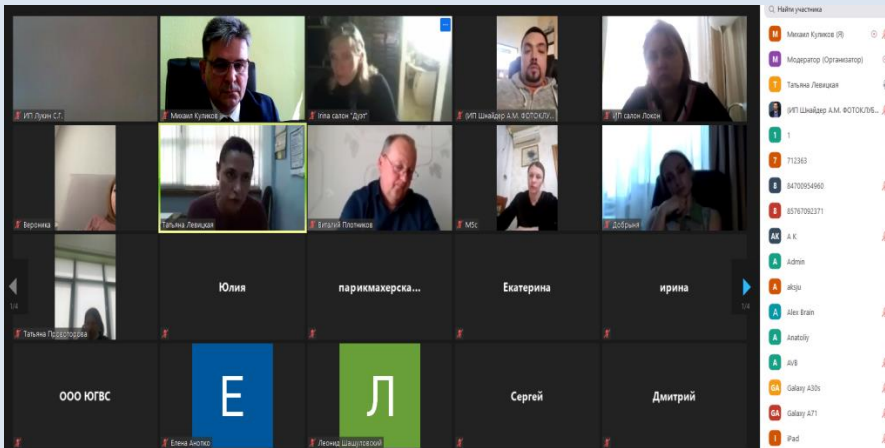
ИП Лукин С.Г.
Михаил Куликов
Inna салон "Дуэт"
(ИП Шнайдер А.М. ФОТОКЛУ...
ИП салон Локон
Вероника
Татьяна Левицкая
Виталий Плотников
M5c
Добрыня
1/4
1/4
Татьяна Пересторова
Юлия
парикмахерска...
Екатерина
ирина
ООО ЮГВС
E
Елена Анотко
Л
Леонид Шашуловский
Сергей
Дмитрий

Найти участника
М Михаил Куликов (Я)
М Модератор (Организатор)
Т Татьяна Левицкая
(ИП Шнайдер А.М. ФОТОКЛУБ...
1 1
7 712363
8 84700954960
8 85767092371
AK A K
A Admin
A aksju
A Alex Brain
A Anatoliy
A AVB
GA Galaxy A30s
GA Galaxy A71
I iPad